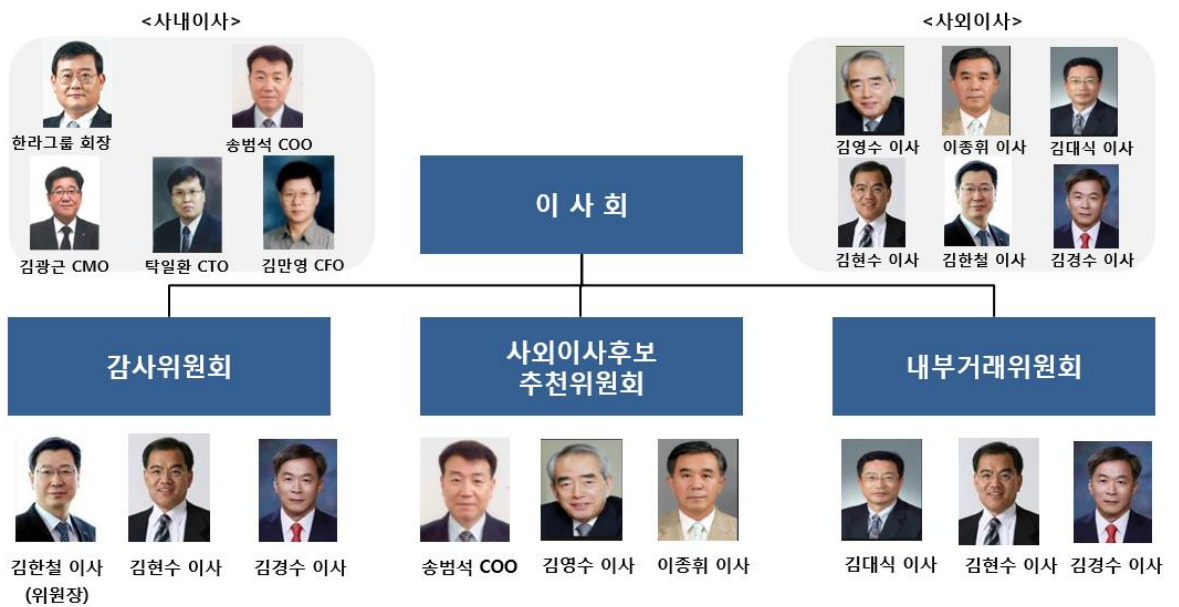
<사내이사>

한라그룹 회장

송범석 COO

김광근 CMO

탁일환 CTO

김만영 CFO

<사외이사>

김영수 이사

이종휘 이사

김대식 이사

김현수 이사

김한철 이사

김경수 이사

이 사 회

감사위원회

김한철 이사 (위원장)

김현수 이사

김경수 이사

사외이사후보 추천위원회

송범석 COO

김영수 이사

이종휘 이사

내부거래위원회

김대식 이사

김현수 이사

김경수 이사